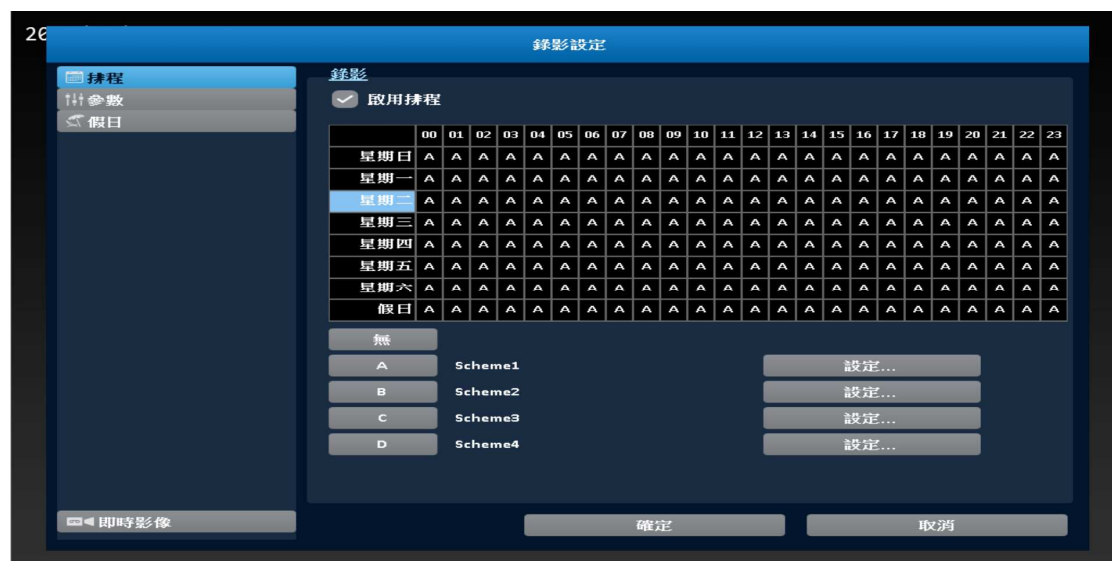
20

錄影設定

排程
參數
假日

錄影
啟用排程

| | 00 | 01 | 02 | 03 | 04 | 05 | 06 | 07 | 08 | 09 | 10 | 11 | 12 | 13 | 14 | 15 | 16 | 17 | 18 | 19 | 20 | 21 | 22 | 23 |
|---|---|---|---|---|---|---|---|---|---|---|---|---|---|---|---|---|---|---|---|---|---|---|---|---|
| 星期日 | A | A | A | A | A | A | A | A | A | A | A | A | A | A | A | A | A | A | A | A | A | A | A | A |
| 星期一 | A | A | A | A | A | A | A | A | A | A | A | A | A | A | A | A | A | A | A | A | A | A | A | A |
| 星期二 | A | A | A | A | A | A | A | A | A | A | A | A | A | A | A | A | A | A | A | A | A | A | A | A |
| 星期三 | A | A | A | A | A | A | A | A | A | A | A | A | A | A | A | A | A | A | A | A | A | A | A | A |
| 星期四 | A | A | A | A | A | A | A | A | A | A | A | A | A | A | A | A | A | A | A | A | A | A | A | A |
| 星期五 | A | A | A | A | A | A | A | A | A | A | A | A | A | A | A | A | A | A | A | A | A | A | A | A |
| 星期六 | A | A | A | A | A | A | A | A | A | A | A | A | A | A | A | A | A | A | A | A | A | A | A | A |
| 假日 | A | A | A | A | A | A | A | A | A | A | A | A | A | A | A | A | A | A | A | A | A | A | A | A |

無
A Scheme1 設定...
B Scheme2 設定...
C Scheme3 設定...
D Scheme4 設定...

即時影像

確定
取消